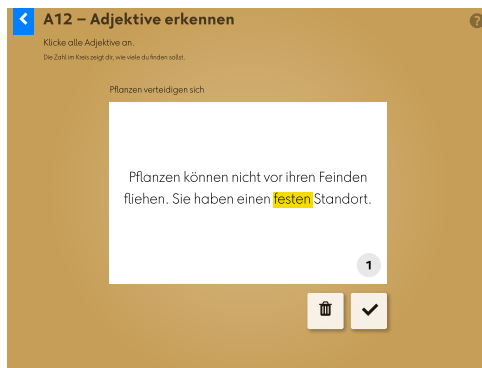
A12 – Adjektive erkennen

Klicke alle Adjektive an.

Die Zahl im Kreis zeigt dir, wie viele du finden sollst.

Pflanzen verteidigen sich

Pflanzen können nicht vor ihren Feinden fliehen. Sie haben einen festen Standort.

1

?